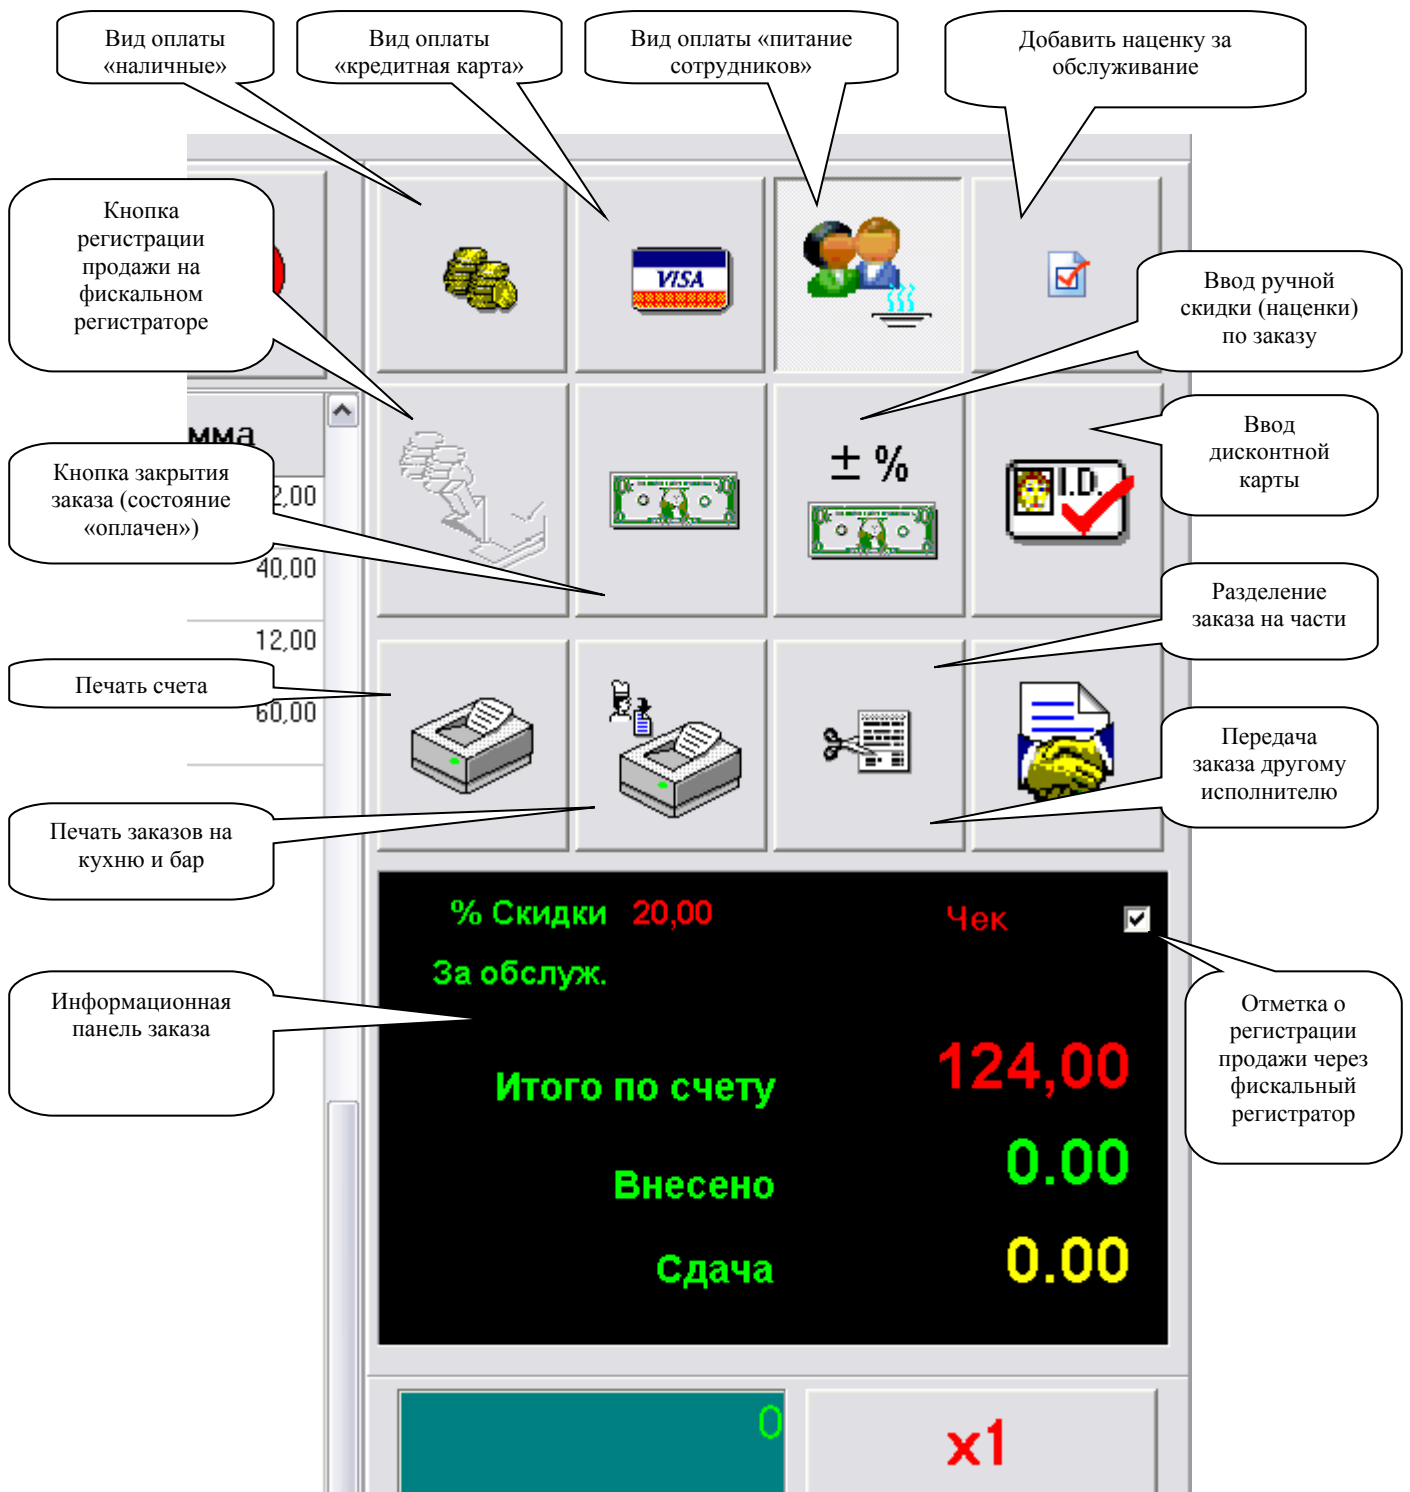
Вид оплаты «наличные»

Вид оплаты «кредитная карта»

Вид оплаты «питание сотрудников»

Добавить наценку за обслуживание

Кнопка регистрации продажи на фискальном регистраторе

VISA

Ввод ручной скидки (наценки) по заказу

мма

Ввод дисконтной карты

Кнопка закрытия заказа (состояние «оплачен»)

2,00

40,00

± %

I.D.

12,00

Разделение заказа на части

Печать счета

60,00

Передача заказа другому исполнителю

Печать заказов на кухню и бар

% Скидки 20,00

Чек

За обслуж.

Информационная панель заказа

Отметка о регистрации продажи через фискальный регистратор

Итого по счету 124,00

Внесено 0.00

Сдача 0.00

0

x1